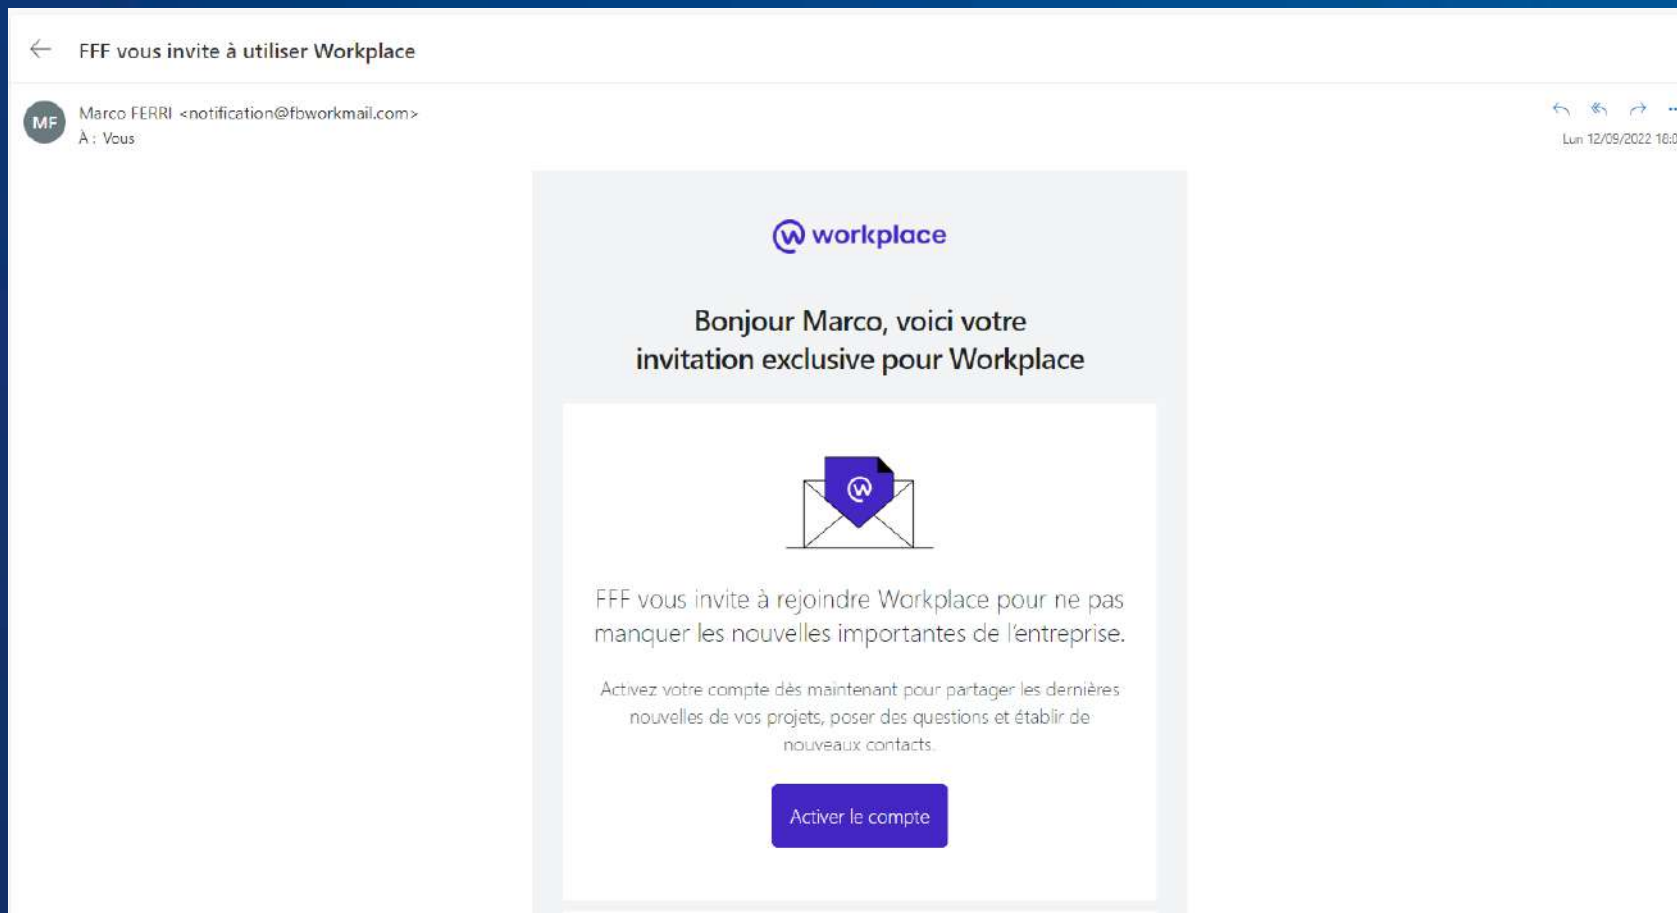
FFF vous invite à utiliser Workplace

MF

Marco FERRI <notification@fbworkmail.com>
À : Vous

Lun 12/09/2022 18:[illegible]

workplace

Bonjour Marco, voici votre invitation exclusive pour Workplace

FFF vous invite à rejoindre Workplace pour ne pas manquer les nouvelles importantes de l'entreprise.

Activez votre compte dès maintenant pour partager les dernières nouvelles de vos projets, poser des questions et établir de nouveaux contacts.

Activer le compte